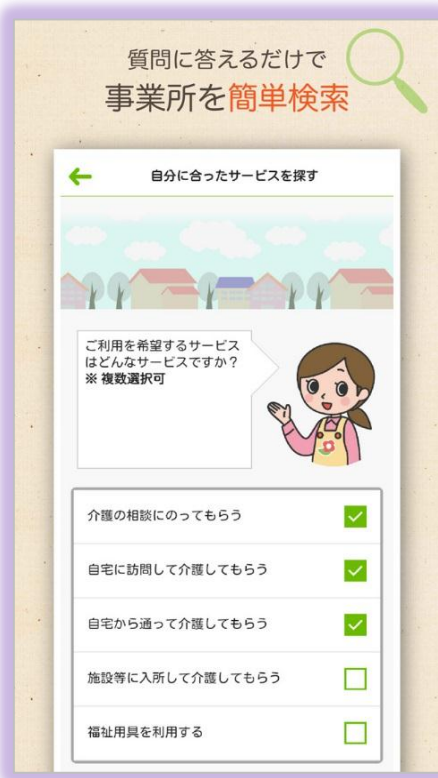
質問に答えるだけで
事業所を簡単検索

自分に合ったサービスを探す

ご利用を希望するサービスはどんなサービスですか？
※ 複数選択可

介護の相談にのってもらう

自宅に訪問して介護してもらう

自宅から通って介護してもらう

施設等に入所して介護してもらう

福祉用具を利用する